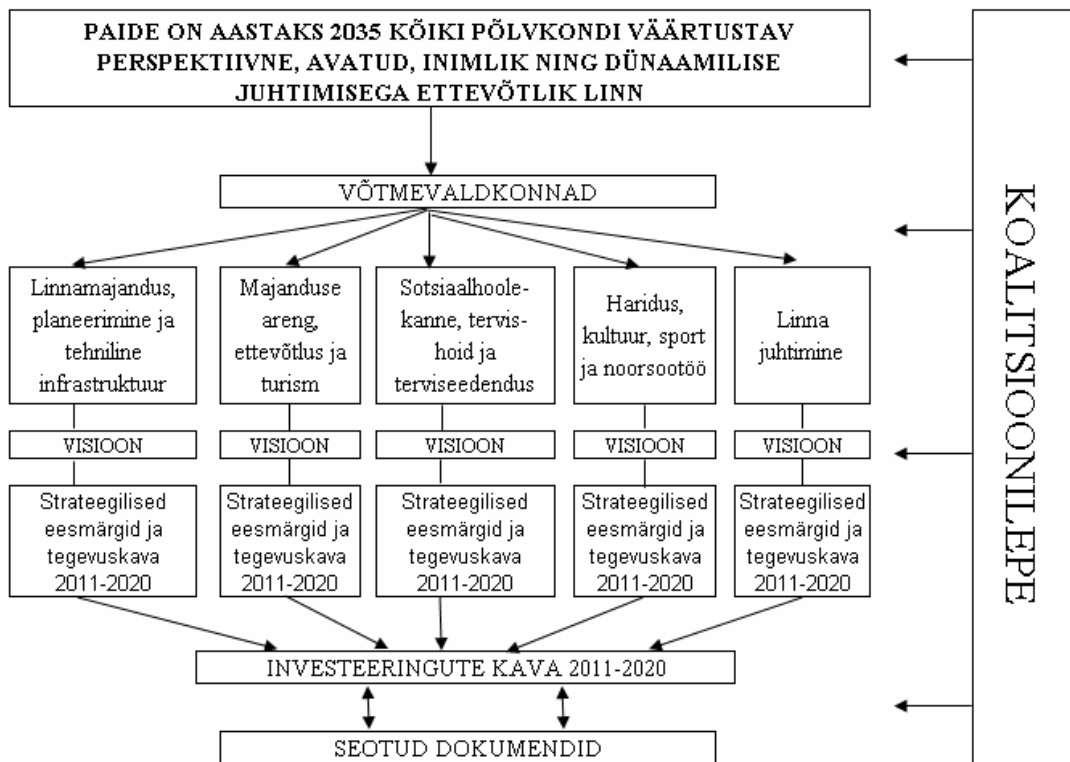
PAIDE ON AASTAKS 2035 KÕIKI PÕLVKONDI VÄÄRTUSTAV PERSPEKTIIVNE, AVATUD, INIMLIK NING DÜNAAMILISE JUHTIMISEGA ETTEVÕTLIK LINN

VÕTMEVALDKONNAD

Linnamajandus, planeerimine ja tehniline infrastruktuur

Majanduse areng, ettevõtlus ja turism

Sotsiaalhoolekanne, tervishoid ja terviseedendus

Haridus, kultuur, sport ja noorsootöö

Linna juhtimine

VISIOON

VISIOON

VISIOON

VISIOON

VISIOON

Strateegilised eesmärgid ja tegevuskava 2011-2020

Strateegilised eesmärgid ja tegevuskava 2011-2020

Strateegilised eesmärgid ja tegevuskava 2011-2020

Strateegilised eesmärgid ja tegevuskava 2011-2020

Strateegilised eesmärgid ja tegevuskava 2011-2020

INVESTEERINGUTE KAVA 2011-2020

SEOTUD DOKUMENDID

KOALITSIOONILEPE